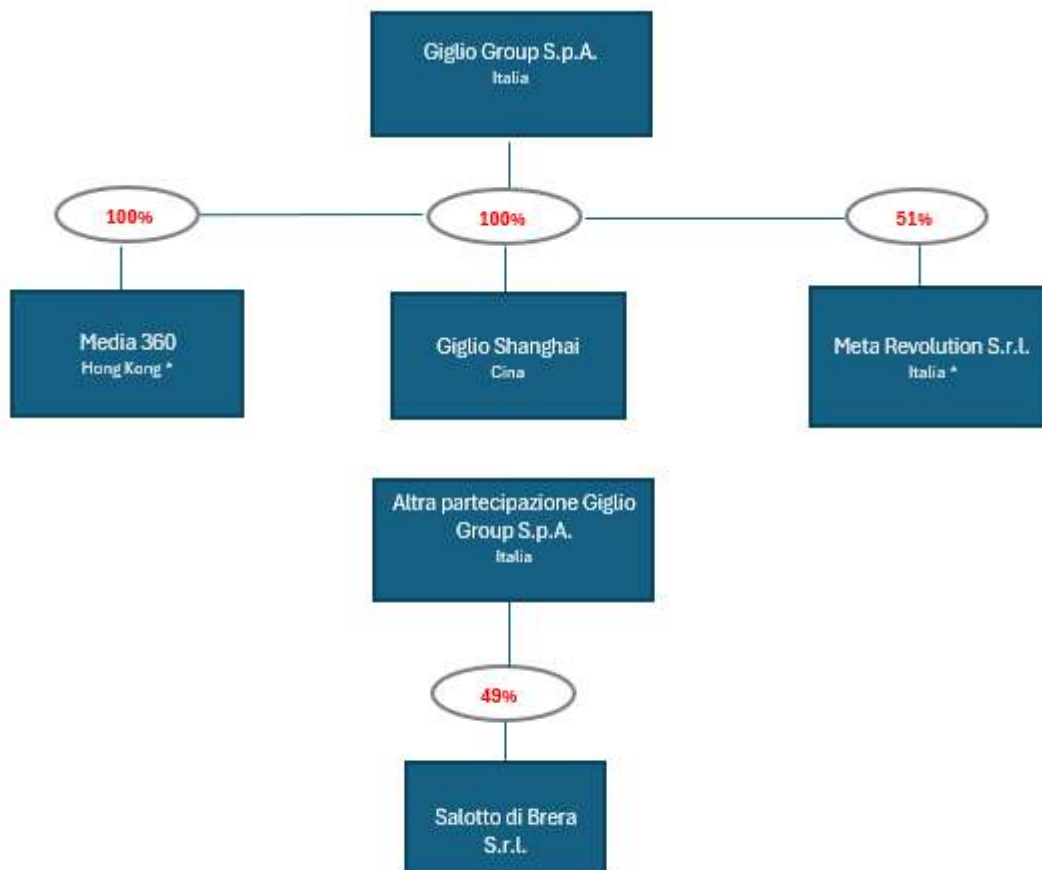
Giglio Group S.p.A.
Italia

100%

100%

51%

Media 360
Hong Kong *

Giglio Shanghai
Cina

Meta Revolution S.r.l.
Italia *

Altra partecipazione Giglio Group S.p.A.
Italia

49%

Salotto di Brera S.r.l.